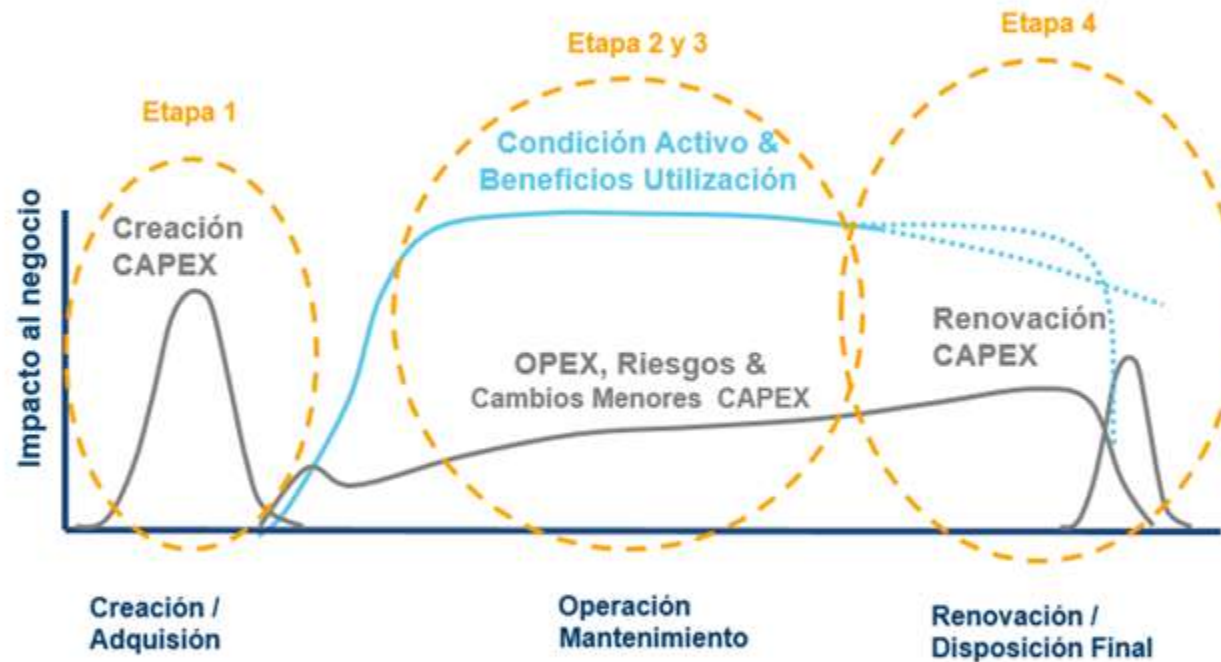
Etapa 2 y 3

Etapa 4

Etapa 1

Condición Activo & Beneficios Utilización

Impacto al negocio

Creación CAPEX

Renovación CAPEX

OPEX, Riesgos & Cambios Menores CAPEX

Creación / Adquisión

Operación Mantenimiento

Renovación / Disposición Final